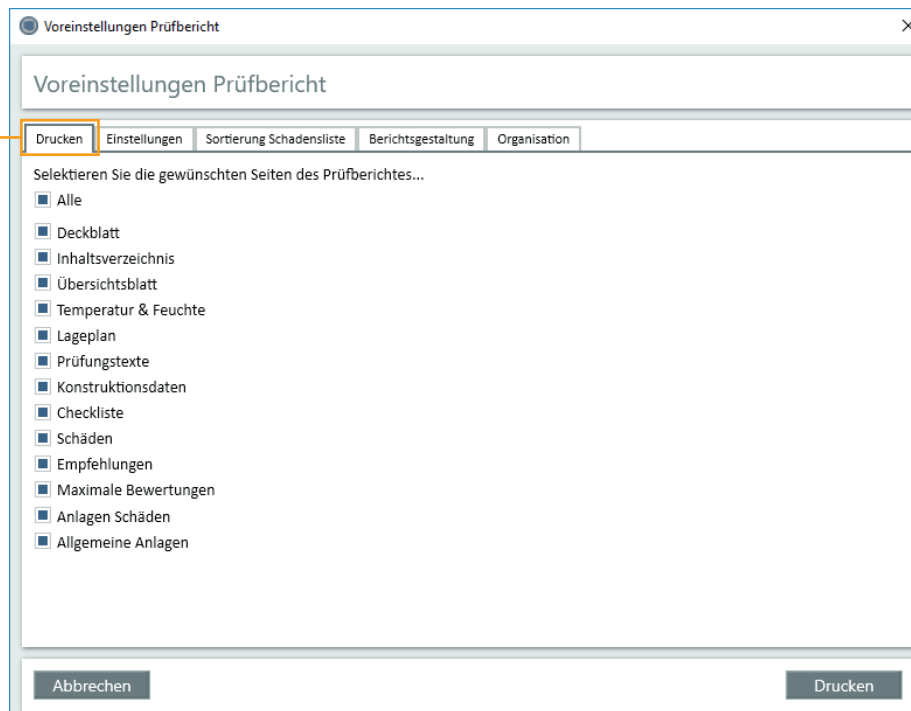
Voreinstellungen Prüfbericht

Voreinstellungen Prüfbericht

Drucken | Einstellungen | Sortierung Schadensliste | Berichtsgestaltung | Organisation

Selektieren Sie die gewünschten Seiten des Prüfberichtes...

Alle

Deckblatt
Inhaltsverzeichnis
Übersichtsblatt
Temperatur & Feuchte
Lageplan
Prüfungstexte
Konstruktionsdaten
Checkliste
Schäden
Empfehlungen
Maximale Bewertungen
Anlagen Schäden
Allgemeine Anlagen

Abbrechen
Drucken